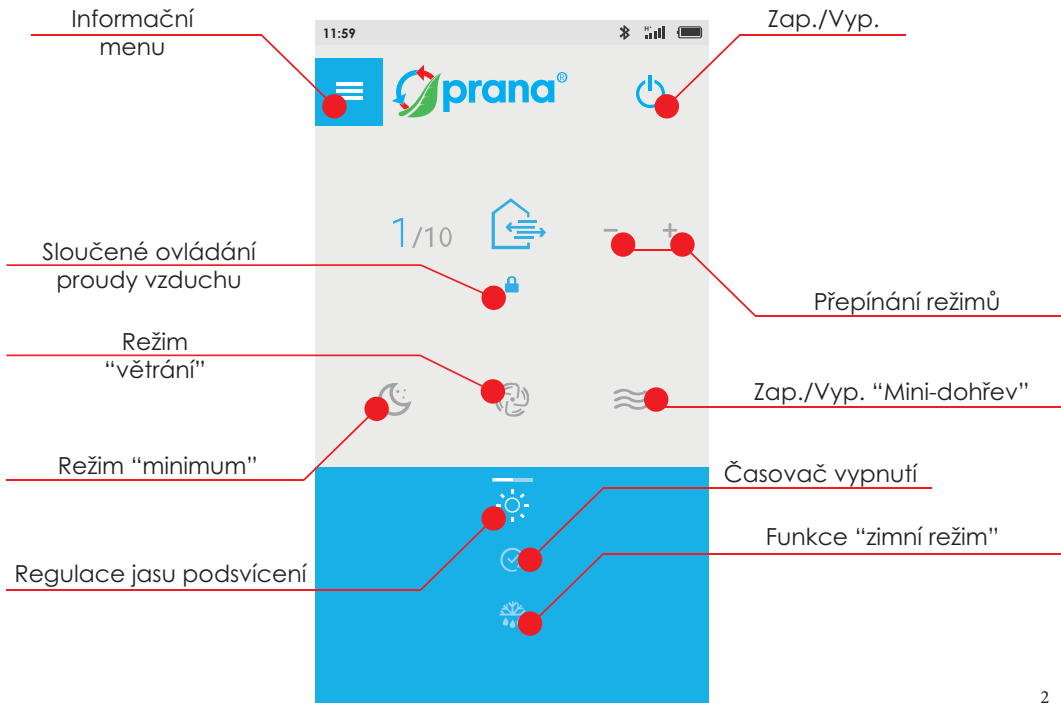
Informační menu

11:59

prana®

Zap./Vyp.

1/10

−

+

Sloučené ovládání proudy vzduchu

Přepínání režimů

Režim "větrání"

Zap./Vyp. "Mini-dohřev"

Režim "minimum"

Časovač vypnutí

Funkce "zimní režim"

Regulace jasu podsvícení

2